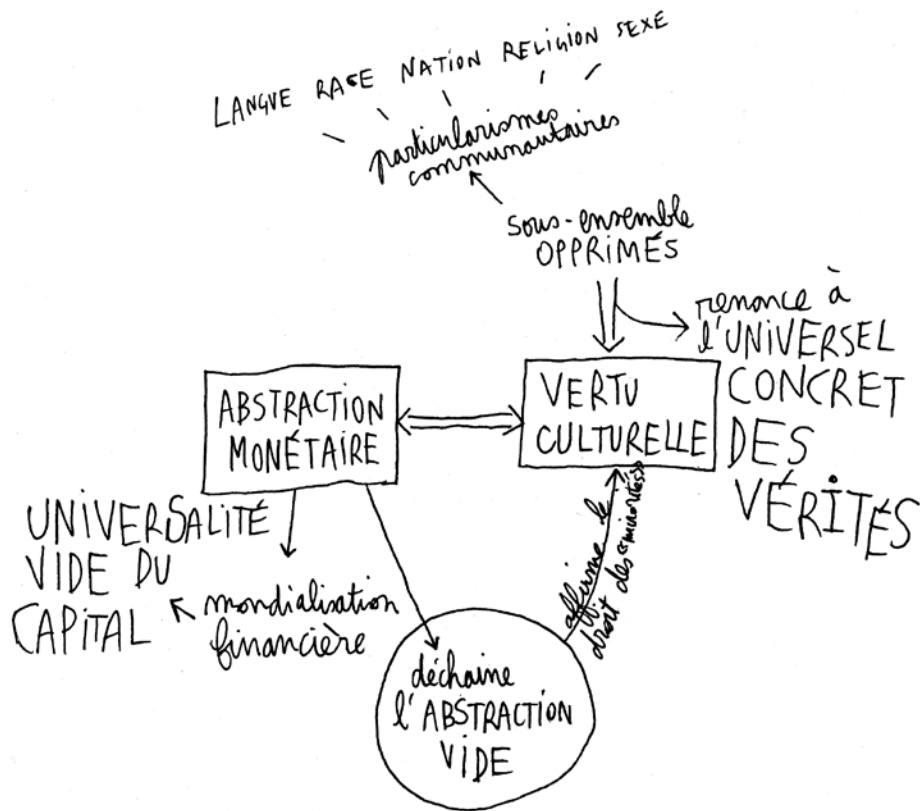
LANGUE RACE NATION RELIGION SEXE

particularismes communautaires

sous-ensemble OPPRIMÉS

renonce à l'UNIVERSEL CONCRET DES VÉRITÉS

ABSTRACTION MONÉTAIRE

VERTU CULTURELLE

UNIVERSALITÉ VIDE DU CAPITAL

mondialisation financière

affirme le droit des minorités

déchaine l'ABSTRACTION VIDE